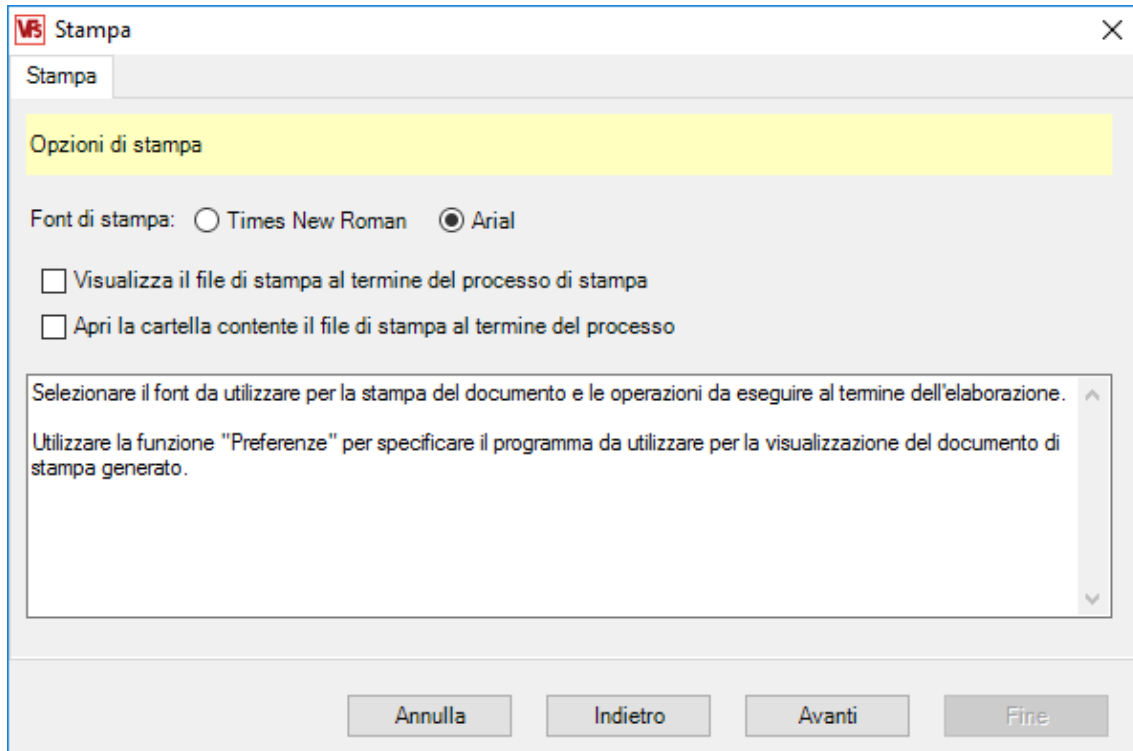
VS Stampa

Stampa

Opzioni di stampa

Font di stampa: Times New Roman Arial

Visualizza il file di stampa al termine del processo di stampa

Apri la cartella contente il file di stampa al termine del processo

Selezionare il font da utilizzare per la stampa del documento e le operazioni da eseguire al termine dell'elaborazione.

Utilizzare la funzione "Preferenze" per specificare il programma da utilizzare per la visualizzazione del documento di stampa generato.

Annulla Indietro Avanti Fine